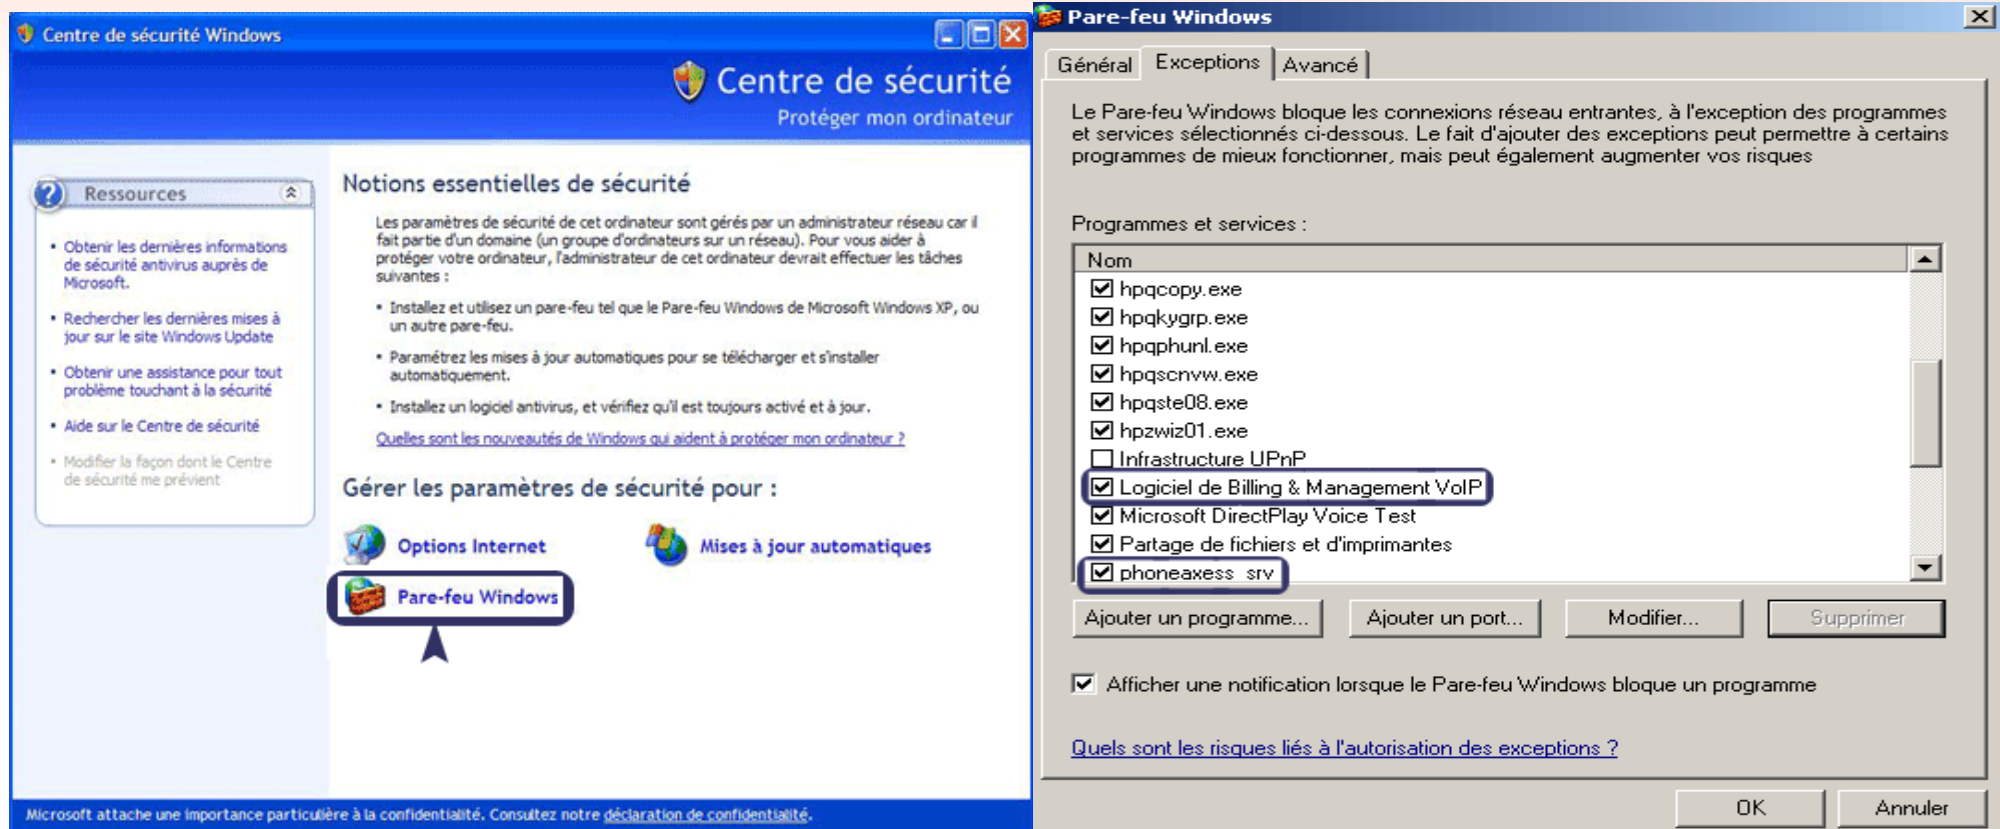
Centre de sécurité Windows

Centre de sécurité
Protéger mon ordinateur

Ressources

• Obtenir les dernières informations de sécurité antivirus auprès de Microsoft.
• Rechercher les dernières mises à jour sur le site Windows Update
• Obtenir une assistance pour tout problème touchant à la sécurité
• Aide sur le Centre de sécurité
• Modifier la façon dont le Centre de sécurité me prévient

Notions essentielles de sécurité

Les paramètres de sécurité de cet ordinateur sont gérés par un administrateur réseau car il fait partie d'un domaine (un groupe d'ordinateurs sur un réseau). Pour vous aider à protéger votre ordinateur, l'administrateur de cet ordinateur devrait effectuer les tâches suivantes :

• Installez et utilisez un pare-feu tel que le Pare-feu Windows de Microsoft Windows XP, ou un autre pare-feu.
• Paramétrez les mises à jour automatiques pour se télécharger et s'installer automatiquement.
• Installez un logiciel antivirus, et vérifiez qu'il est toujours activé et à jour.

Quelles sont les nouveautés de Windows qui aident à protéger mon ordinateur ?

Gérer les paramètres de sécurité pour :

Options Internet
Mises à jour automatiques
Pare-feu Windows

Microsoft attache une importance particulière à la confidentialité. Consultez notre déclaration de confidentialité.

Pare-feu Windows

Général | Exceptions | Avancé

Le Pare-feu Windows bloque les connexions réseau entrantes, à l'exception des programmes et services sélectionnés ci-dessous. Le fait d'ajouter des exceptions peut permettre à certains programmes de mieux fonctionner, mais peut également augmenter vos risques

Programmes et services :

Nom
hpqcopy.exe
hpqkygrp.exe
hpqphunl.exe
hpqscnvw.exe
hpqste08.exe
hpzwiz01.exe
Infrastructure UPnP
Logiciel de Billing & Management VoIP
Microsoft DirectPlay Voice Test
Partage de fichiers et d'imprimantes
phoneaxess_srv

Ajouter un programme... | Ajouter un port... | Modifier... | Supprimer

Afficher une notification lorsque le Pare-feu Windows bloque un programme

Quels sont les risques liés à l'autorisation des exceptions ?

OK | Annuler